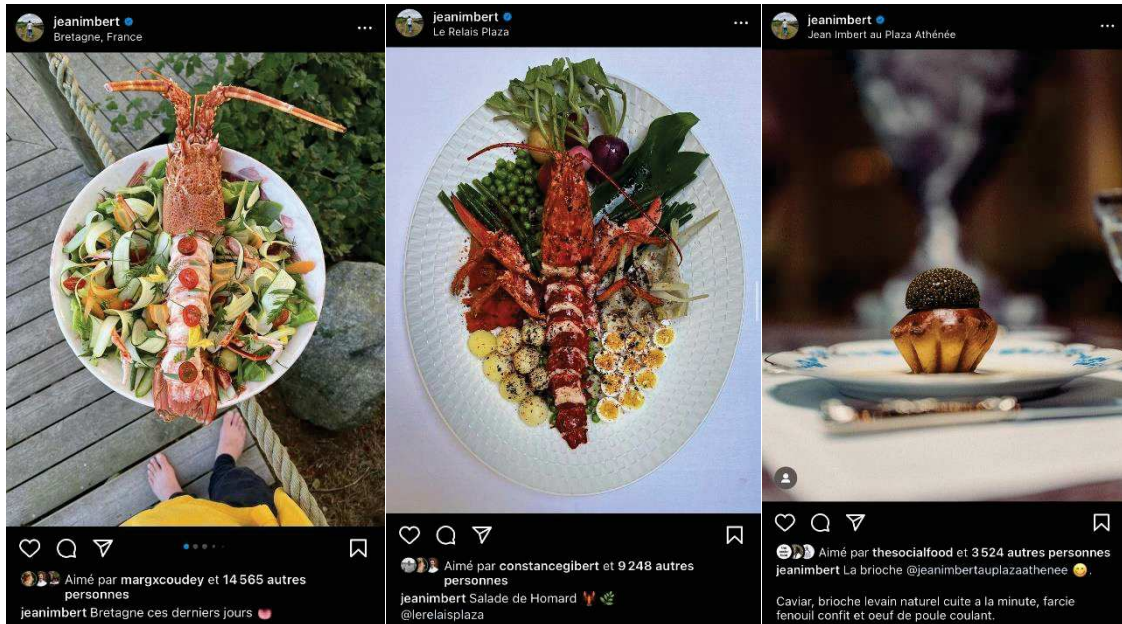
jeanimbert
Bretagne, France
...

Aimé par margxcoudey et 14 565 autres personnes
jeanimbert Bretagne ces derniers jours

jeanimbert
Le Relais Plaza
...

Aimé par constancegibert et 9 248 autres personnes
jeanimbert Salade de Homard 🦞🌿
@lerelaisplaza

jeanimbert
Jean Imbert au Plaza Athénée
...

Aimé par thesocialfood et 3 524 autres personnes
jeanimbert La brioche @jeanimbertauplazaathenee 😋.

Caviar, brioche levain naturel cuite a la minute, farcie fenouil confit et oeuf de poule coulant.